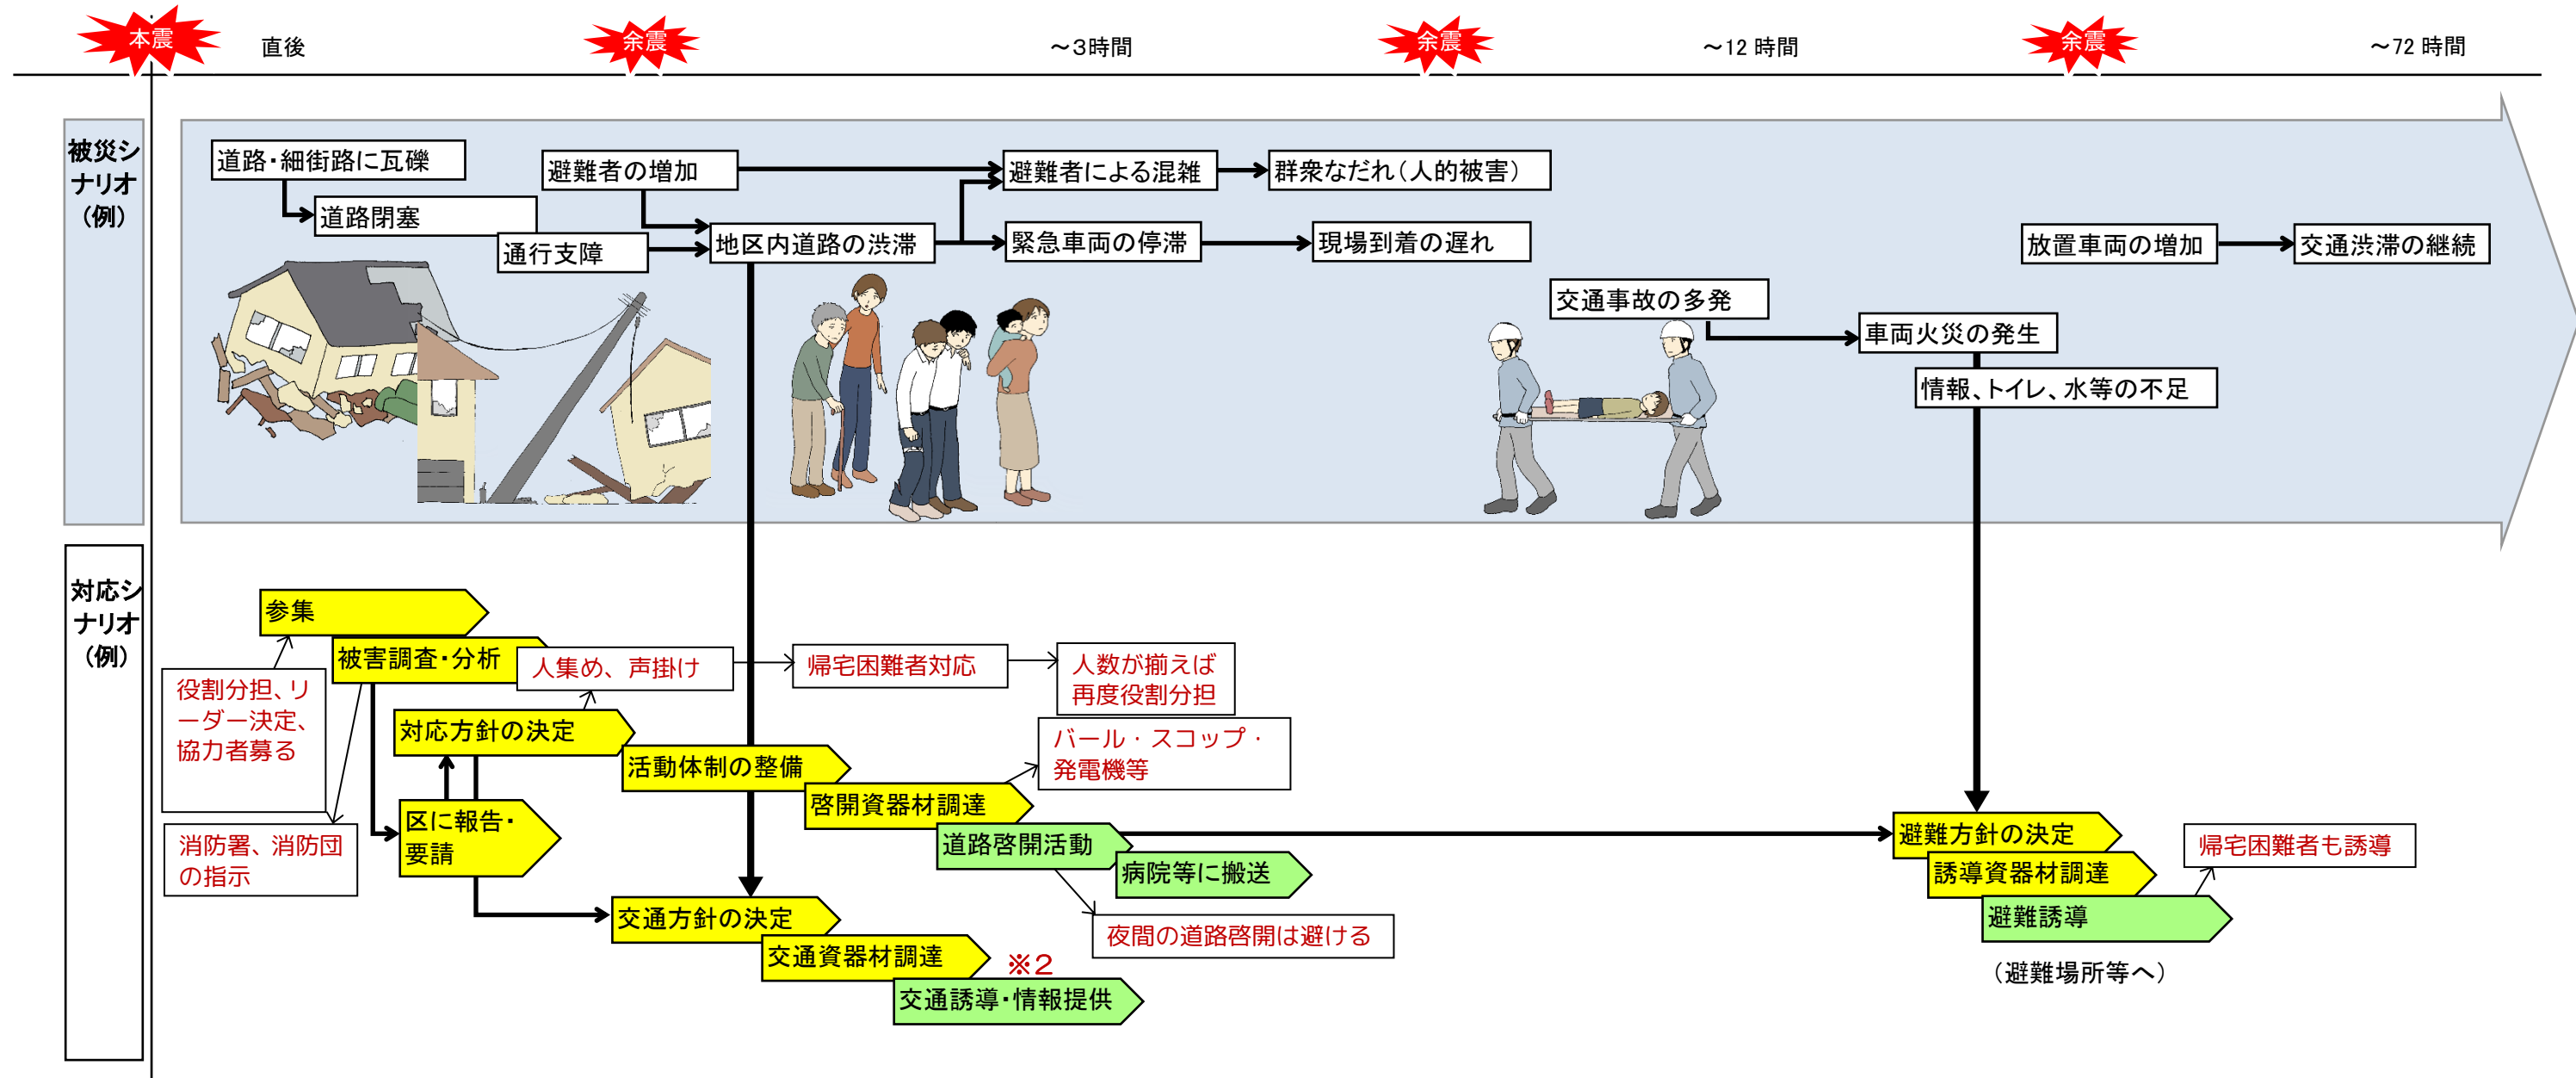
本震 直後 余震 ～3時間 余震 ～12 時間 余震 ～72 時間

被災シナリオ（例）

道路・細街路に瓦礫
道路閉塞
通行支障
避難者の増加
地区内道路の渋滞
避難者による混雑
群衆なだれ（人的被害）
緊急車両の停滞
現場到着の遅れ
放置車両の増加
交通渋滞の継続
交通事故の多発
車両火災の発生
情報、トイレ、水等の不足

対応シナリオ（例）

参集
被害調査・分析
人集め、声掛け
帰宅困難者対応
人数が揃えば再度役割分担
役割分担、リーダー決定、協力者募る
消防署、消防団の指示
対応方針の決定
区に報告・要請
活動体制の整備
バール・スコップ・発電機等
啓開資器材調達
道路啓開活動
病院等に搬送
夜間の道路啓開は避ける
交通方針の決定
交通資器材調達
※2
交通誘導・情報提供
避難方針の決定
誘導資器材調達
避難誘導
帰宅困難者も誘導
（避難場所等へ）